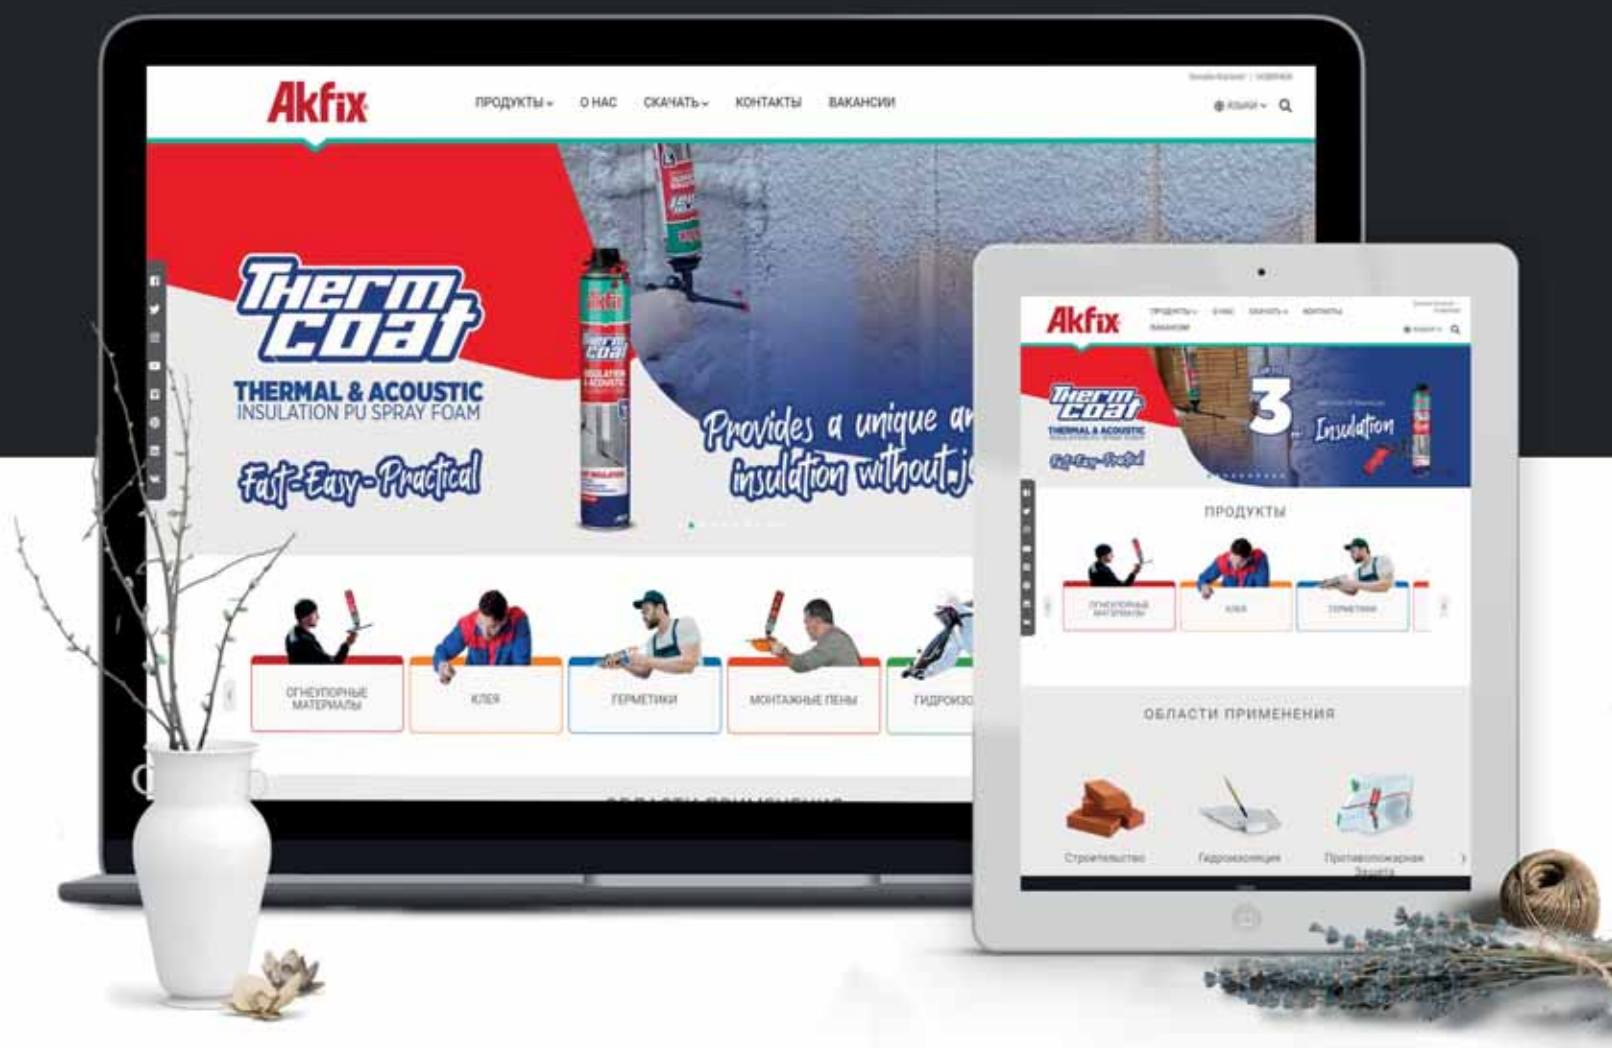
Akfix

ПРОДУКТЫ О НАС СКАЧАТЬ КОНТАКТЫ ВАКАНСИИ

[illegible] | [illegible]

ЯЗЫК

Therm coat

THERMAL & ACOUSTIC INSULATION PU SPRAY FOAM

Fast-Easy-Practical

Provides a unique an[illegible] insulation without j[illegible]

ОГНЕУПОРНЫЕ МАТЕРИАЛЫ

КЛЕЯ

ГЕРМЕТИКИ

МОНТАЖНЫЕ ПЕНЫ

ГИДРОИЗО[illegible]

Akfix

ПРОДУКТЫ О НАС СКАЧАТЬ КОНТАКТЫ ВАКАНСИИ

Therm coat

THERMAL & ACOUSTIC

Fast-Easy-Practical

3

Insulation

ПРОДУКТЫ

ОГНЕУПОРНЫЕ МАТЕРИАЛЫ

КЛЕЯ

ГЕРМЕТИКИ

ОБЛАСТИ ПРИМЕНЕНИЯ

Строительство

Гидроизоляция

Противопожарная Защита